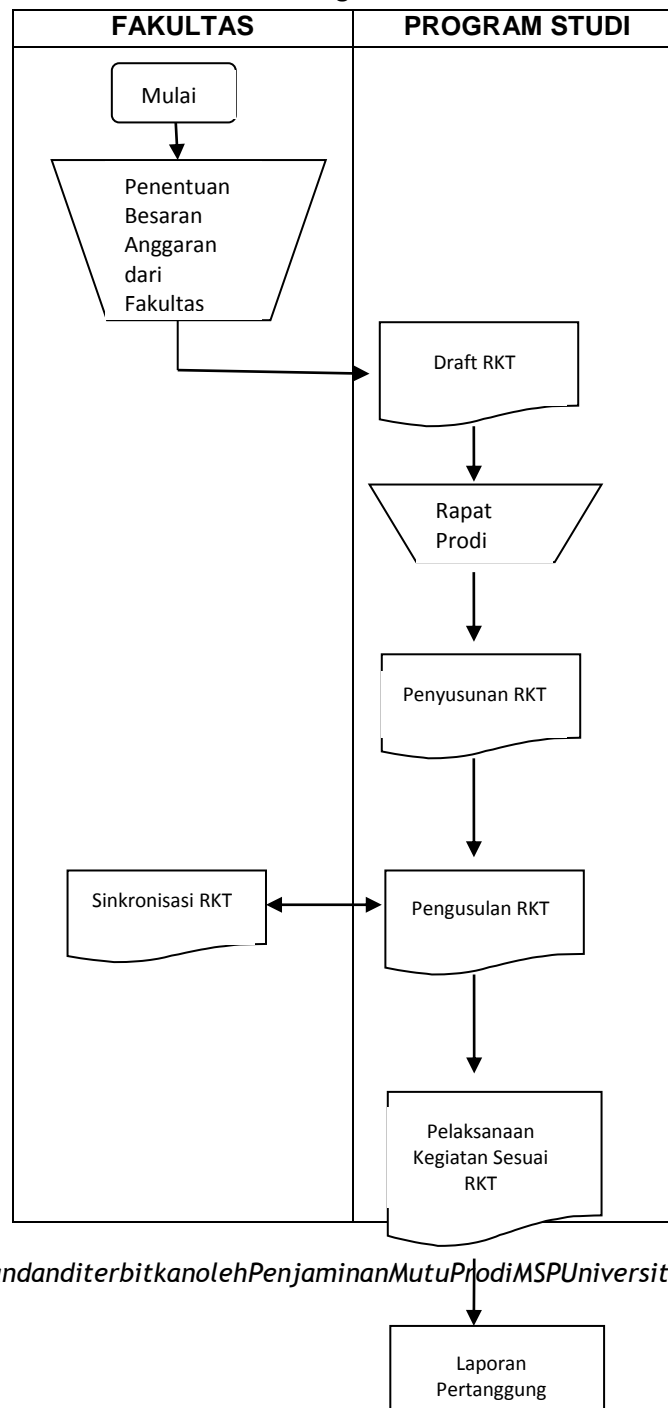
| FAKULTAS | PROGRAM STUDI |
|---|---|

Mulai

Penentuan Besaran Anggaran dari Fakultas

Draft RKT

Rapat Prodi

Penyusunan RKT

Sinkronisasi RKT

Pengusulan RKT

Pelaksanaan Kegiatan Sesuai RKT

ndanditerbitkanolehPenjaminanMutuProdiMSPUniversit

Laporan Pertanggung